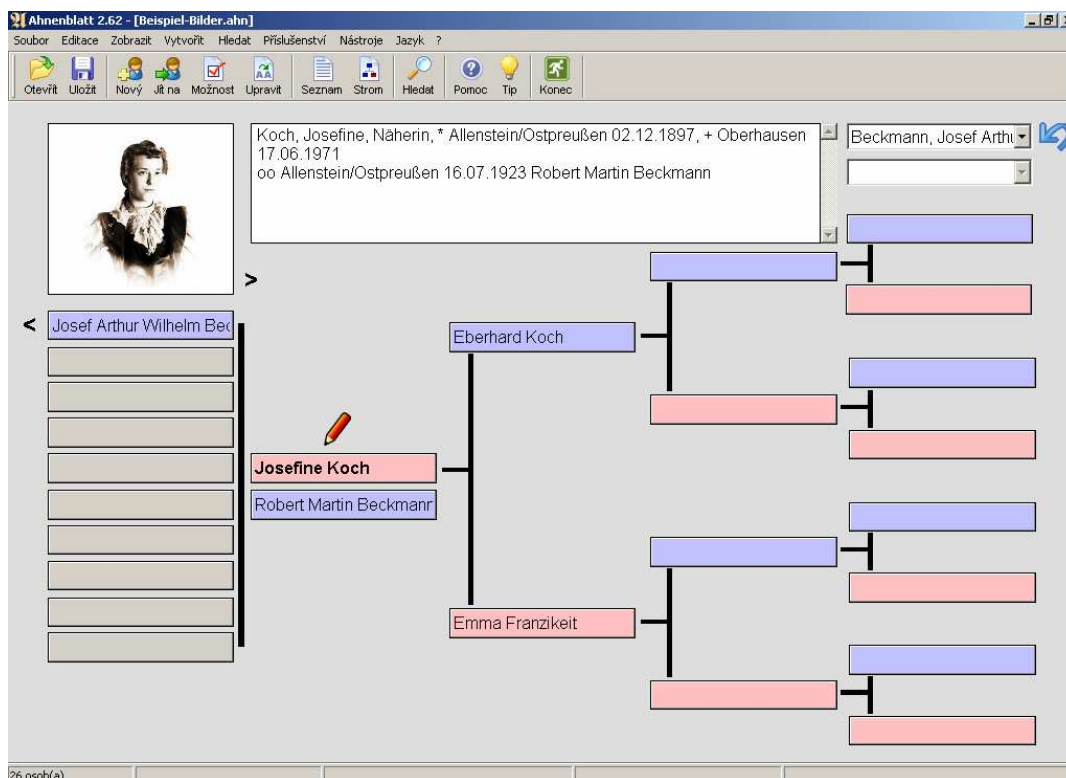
Ahnenblatt 2.62 - [Beispiel-Bilder.ahn]

Soubor Editace Zobrazit Vytvořit Hledat Příslušenství Nástroje Jazyk ?

Otevřít Uložit Nový Jít na Možnost Upravit Seznam Strom Hledat Pomoc Tip Konec

Koch, Josefine, Näherin, * Allenstein/Ostpreußen 02.12.1897, + Oberhausen 17.06.1971
oo Allenstein/Ostpreußen 16.07.1923 Robert Martin Beckmann

Beckmann, Josef Arthu

>

<

Josef Arthur Wilhelm Bec

Eberhard Koch

Josefine Koch

Robert Martin Beckmann

Emma Franzikeit

26 osob(a)